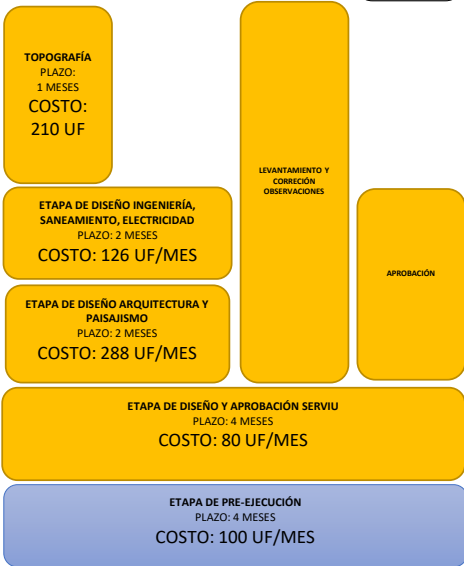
TOPOGRAFÍA
PLAZO:
1 MESES
COSTO:
210 UF

LEVANTAMIENTO Y CORRECIÓN OBSERVACIONES

ETAPA DE DISEÑO INGENIERÍA, SANEAMIENTO, ELECTRICIDAD
PLAZO: 2 MESES
COSTO: 126 UF/MES

APROBACIÓN

ETAPA DE DISEÑO ARQUITECTURA Y PAISAJISMO
PLAZO: 2 MESES
COSTO: 288 UF/MES

ETAPA DE DISEÑO Y APROBACIÓN SERVIU
PLAZO: 4 MESES
COSTO: 80 UF/MES

ETAPA DE PRE-EJECUCIÓN
PLAZO: 4 MESES
COSTO: 100 UF/MES